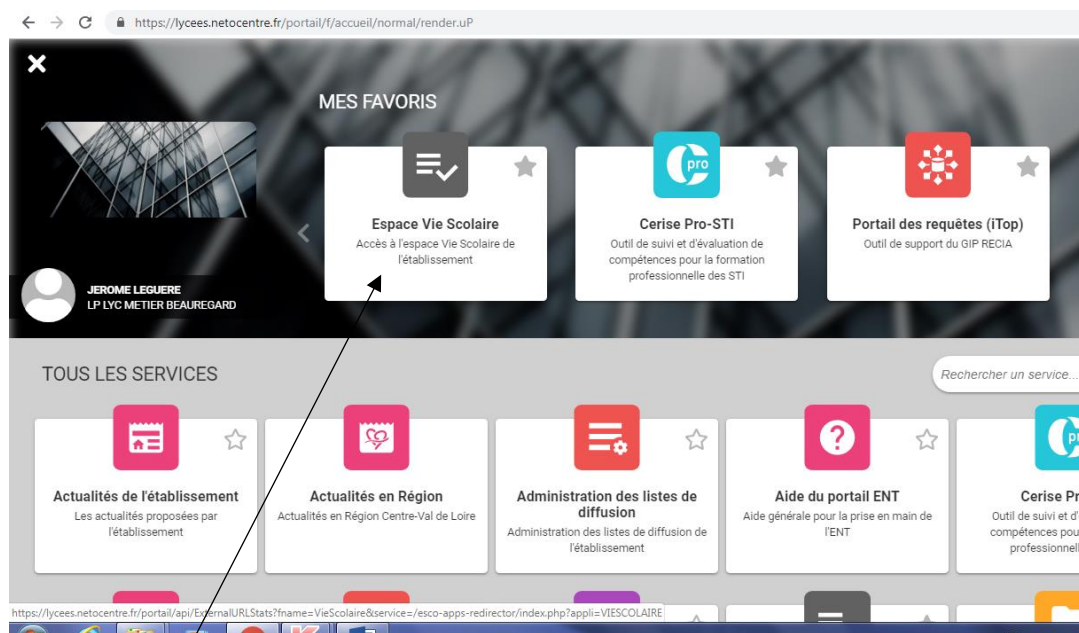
https://lycees.netocentre.fr/portail/f/accueil/normal/render.uP

MES FAVORIS

Espace Vie Scolaire
Accès à l'espace Vie Scolaire de l'établissement

pro
Cerise Pro-STI
Outil de suivi et d'évaluation de compétences pour la formation professionnelle des STI

Portail des requêtes (iTop)
Outil de support du GIP RECIA

JEROME LEGUERE
LP LYC METIER BEAUREGARD

TOUS LES SERVICES

Rechercher un service...

Actualités de l'établissement
Les actualités proposées par l'établissement

Actualités en Région
Actualités en Région Centre-Val de Loire

Administration des listes de diffusion
Administration des listes de diffusion de l'établissement

Aide du portail ENT
Aide générale pour la prise en main de l'ENT

Cerise Pr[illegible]
Outil de suivi et d'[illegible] compétences pou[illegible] professionnell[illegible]

https://lycees.netocentre.fr/portail/api/ExternalURLStats?fname=VieScolaire&service=/esco-apps-redirector/index.php?appli=VIESCOLAIRE